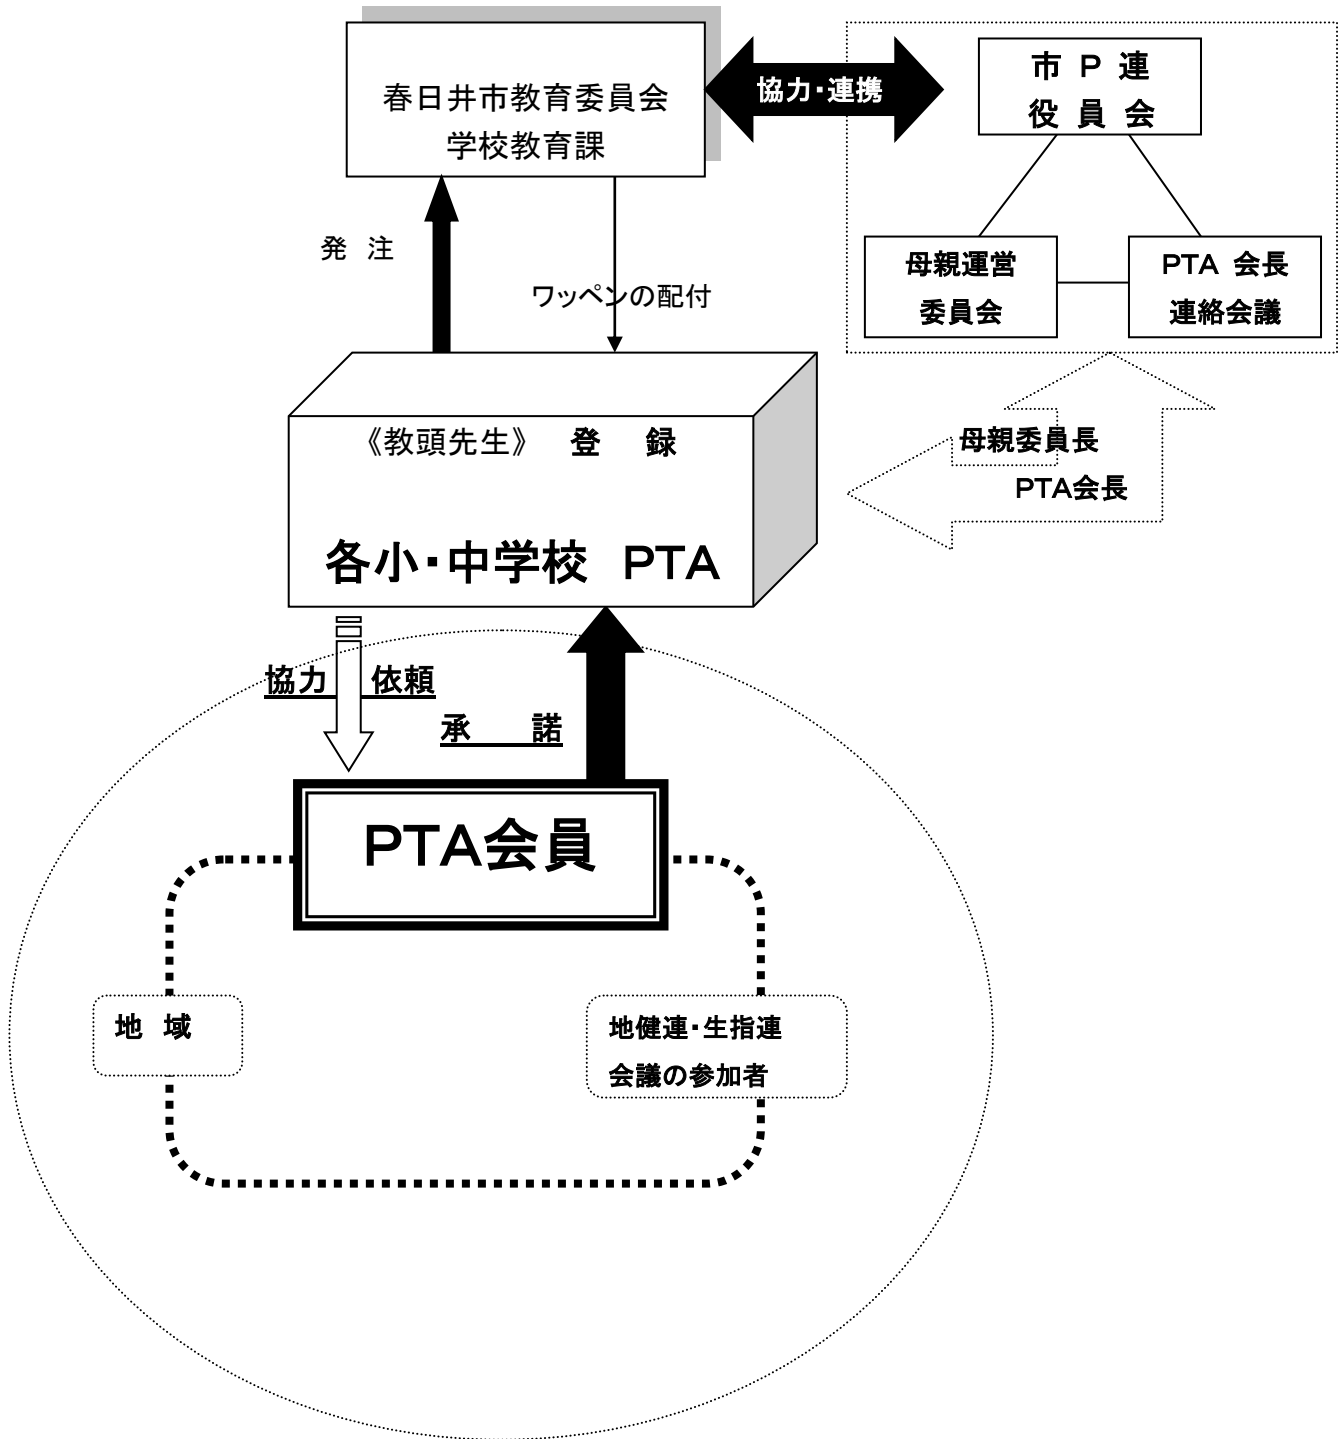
春日井市教育委員会
学校教育課

協力・連携

市 P 連
役 員 会

母親運営
委員会

PTA 会長
連絡会議

発 注

ワッペンの配付

《教頭先生》 登 録

各小・中学校 PTA

母親委員長
PTA会長

協力 依頼

承 諾

PTA会員

地 域

地健連・生指連
会議の参加者